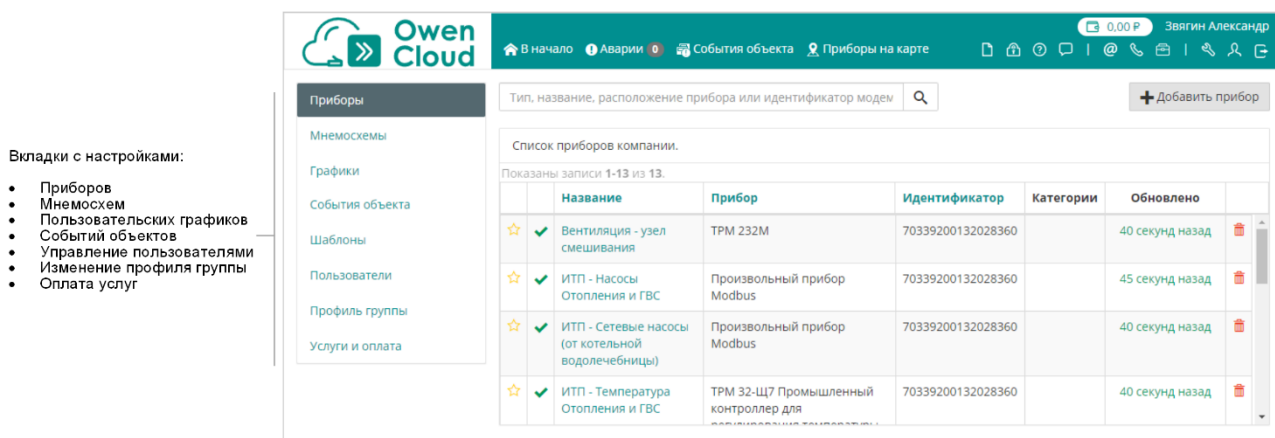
Вкладки с настройками:

- Приборов
- Мнемосхем
- Пользовательских графиков
- Событий объектов
- Управление пользователями
- Изменение профиля группы
- Оплата услуг

Owen Cloud

В начало Аварии 0 События объекта Приборы на карте

0,00 ₽ Звягин Александр

Приборы
Мнемосхемы
Графики
События объекта
Шаблоны
Пользователи
Профиль группы
Услуги и оплата

Тип, название, расположение прибора или идентификатор модем

Добавить прибор

Список приборов компании.

Показаны записи 1-13 из 13.

| | | Название | Прибор | Идентификатор | Категории | Обновлено | |
|---|---|---|---|---|---|---|---|
| ☆ | ✔ | Вентиляция - узел смешивания | ТРМ 232М | 70339200132028360 | | 40 секунд назад | |
| ☆ | ✔ | ИТП - Насосы Отопления и ГВС | Произвольный прибор Modbus | 70339200132028360 | | 45 секунд назад | |
| ☆ | ✔ | ИТП - Сетевые насосы (от котельной водолечебницы) | Произвольный прибор Modbus | 70339200132028360 | | 40 секунд назад | |
| ☆ | ✔ | ИТП - Температура Отопления и ГВС | ТРМ 32-Щ7 Промышленный контроллер для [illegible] | 70339200132028360 | | 40 секунд назад | |